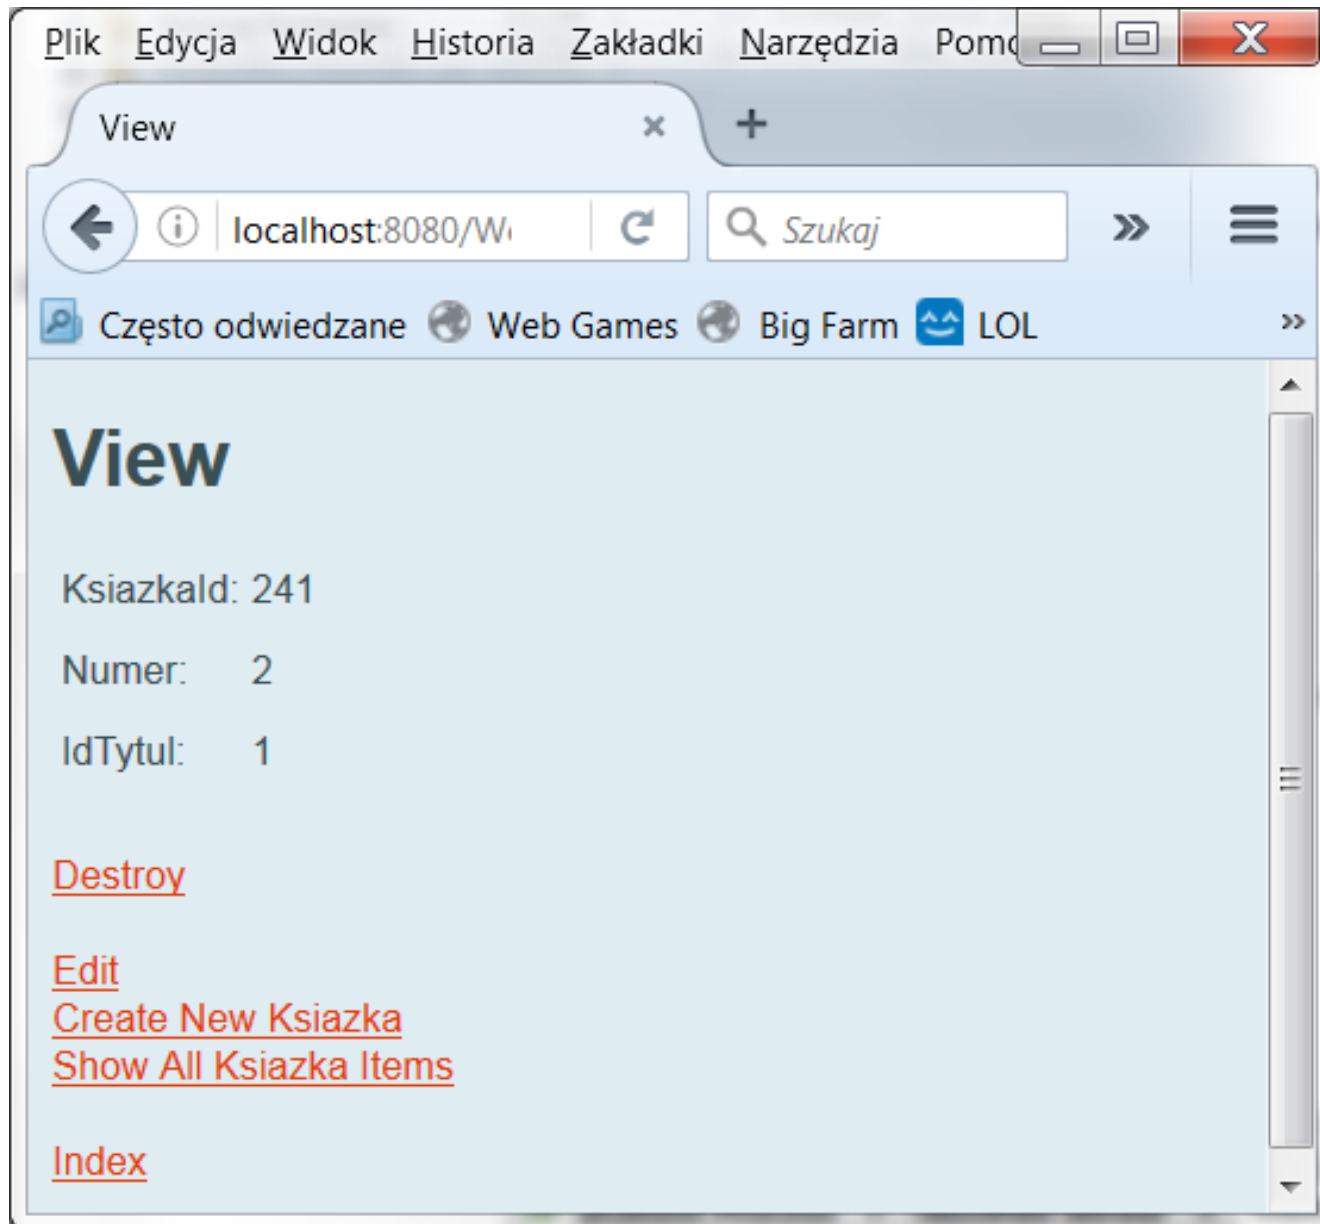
Plik Edycja Widok Historia Zakładki Narzędzia Pom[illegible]

View ×

+

localhost:8080/W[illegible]

Szukaj

»

Często odwiedzane Web Games Big Farm LOL

»

View

KsiazkaId: 241

Numer: 2

IdTytul: 1

Destroy

Edit
Create New Ksiazka
Show All Ksiazka Items

Index